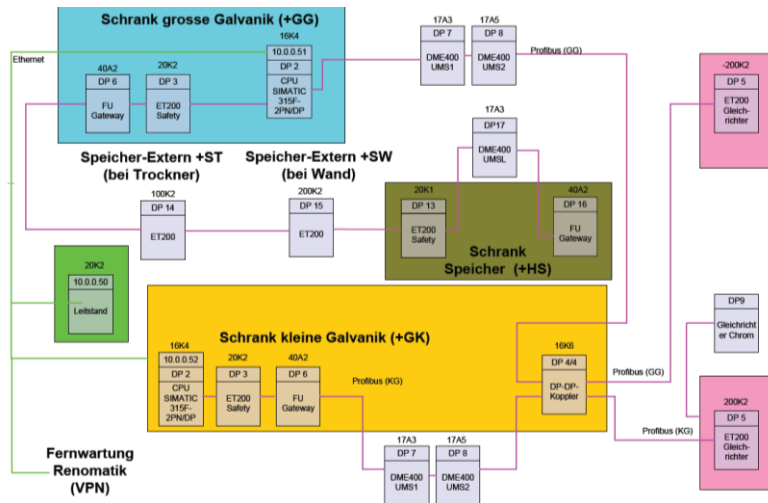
Schrank grosse Galvanik (+GG)

Ethernet

40A2
DP 6
FU Gateway

20K2
DP 3
ET200 Safety

16K4
10.0.0.51
DP 2
CPU SIMATIC 315F-2PN/DP

17A3
DP 7
DME400 UMS1

17A5
DP 8
DME400 UMS2

Profibus (GG)

-200K2
DP 5
ET200 Gleichrichter

17A3
DP17
DME400 UMSL

Speicher-Extern +ST (bei Trockner)

Speicher-Extern +SW (bei Wand)

100K2
DP 14
ET200

200K2
DP 15
ET200

20K1
DP 13
ET200 Safety

40A2
DP 16
FU Gateway

Schrank Speicher (+HS)

20K2
10.0.0.50
Leitstand

DP9
Gleichrichter Chrom

Schrank kleine Galvanik (+GK)

16K4
10.0.0.52
DP 2
CPU SIMATIC 315F-2PN/DP

20K2
DP 3
ET200 Safety

40A2
DP 6
FU Gateway

Profibus (KG)

16K6
DP 4/4
DP-DP-Koppler

Profibus (GG)

Profibus (KG)

200K2
DP 5
ET200 Gleichrichter

17A3
DP 7
DME400 UMS1

17A5
DP 8
DME400 UMS2

Fernwartung Renomatik (VPN)